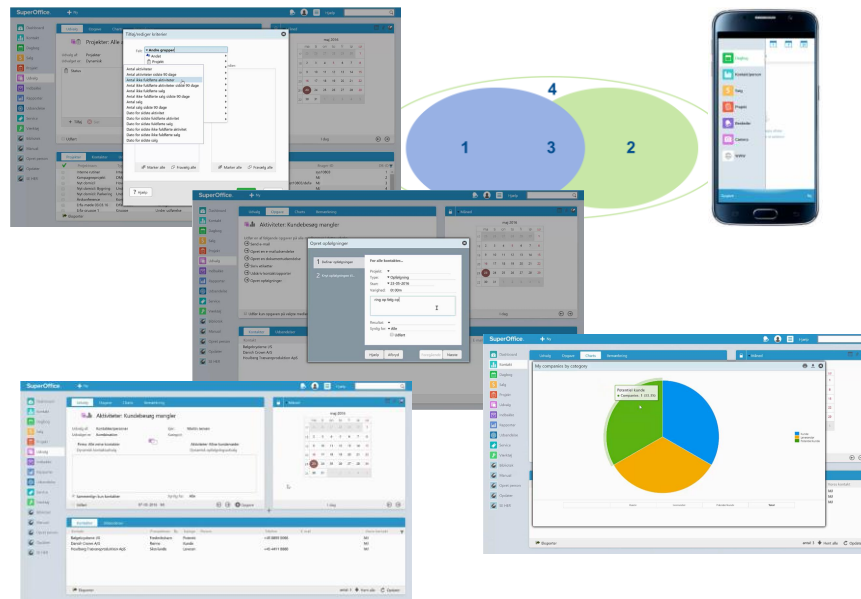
SuperOffice

Projekter: Alle

Tilføj/rediger kolonner

Antal aktiviteter
Antal aktiviteter sidste 90 dage
Antal ikke fuldførte aktiviteter
Antal ikke fuldførte aktiviteter sidste 90 dage
Antal ikke fuldførte salg
Antal ikke fuldførte salg sidste 90 dage
Antal salg
Antal salg sidste 90 dage
Dato for første aktivitet
Dato for sidste aktivitet
Dato for sidste fuldførte aktivitet
Dato for sidste fuldførte salg
Dato for sidste ikke fuldførte aktivitet
Dato for sidste ikke fuldførte salg
Dato for sidste salg

Marker alle
Fravælg alle
Hjælp

4
1
3
2

Aktiviteter: Kundebesøg mangler

Opret opfølgningen

Ring op følg op

Hjælp
Afbryd
Næste

SuperOffice

My companies by category

Aktiviteter: Kundebesøg mangler

Kontakter
Bogført
Opdater